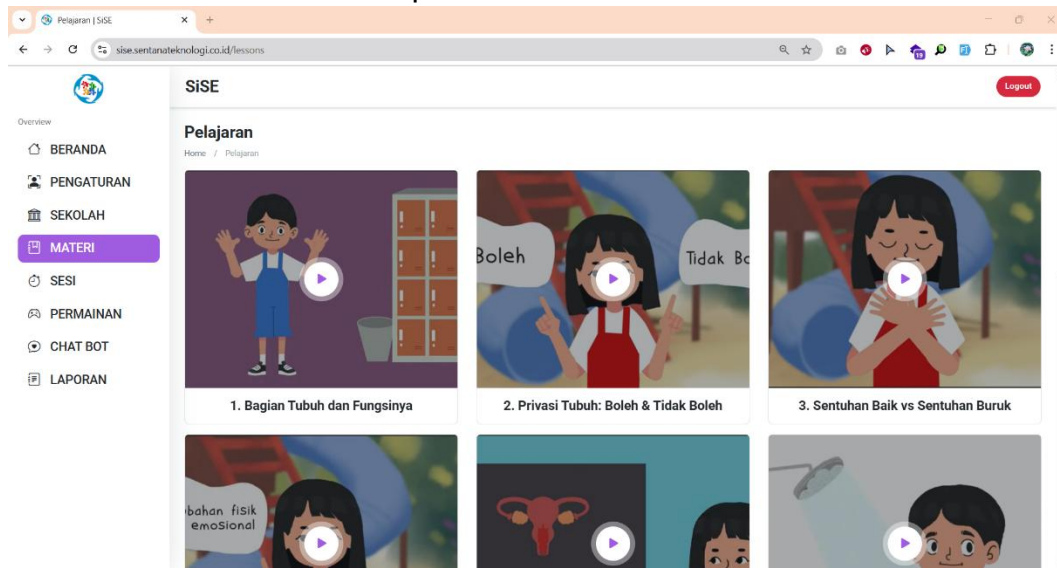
Pelajaran | SiSE

sise.sentanateknologi.co.id/lessons

SiSE

Logout

Overview

BERANDA

PENGATURAN

SEKOLAH

MATERI

SESI

PERMAINAN

CHAT BOT

LAPORAN

Pelajaran

Home / Pelajaran

Boleh

Tidak Bo

1. Bagian Tubuh dan Fungsinya

2. Privasi Tubuh: Boleh & Tidak Boleh

3. Sentuhan Baik vs Sentuhan Buruk

ubahan fisik emosional